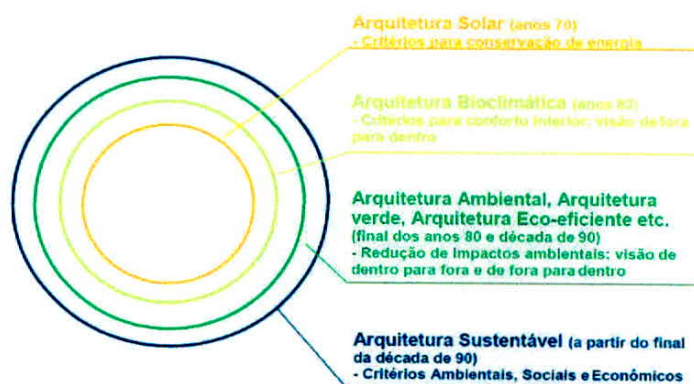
Arquitetura Solar (anos 70)
- Critérios para conservação de energia

Arquitetura Bioclimática (anos 80)
- Critérios para conforto interior: visão de fora para dentro

Arquitetura Ambiental, Arquitetura verde, Arquitetura Eco-eficiente etc. (final dos anos 80 e década de 90)
- Redução de impactos ambientais: visão de dentro para fora e de fora para dentro

Arquitetura Sustentável (a partir do final da década de 90)
- Critérios Ambientais, Sociais e Econômicos